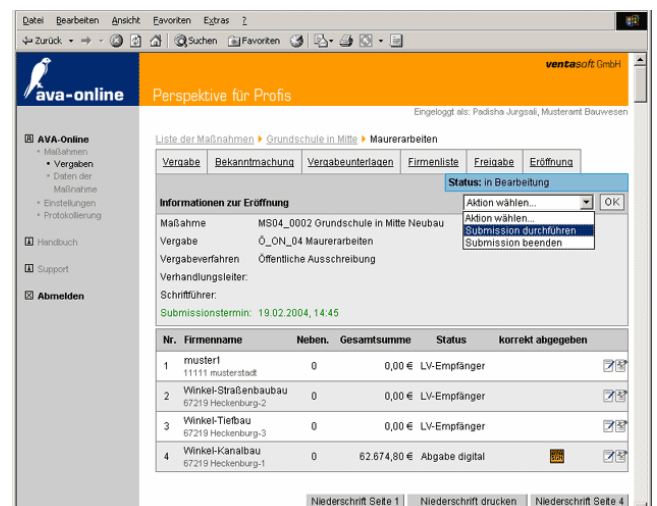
Datei Bearbeiten Ansicht Favoriten Extras ?

Zurück Suchen Favoriten

ava-online

Perspektive für Profis

ventasoft GmbH

Eingeloggt als: Padisha Jurgsali, Musteramt Bauwesen

AVA-Online
Maßnahmen
Vergaben
Daten der Maßnahme
Einstellungen
Protokollierung

Handbuch

Support

Abmelden

Liste der Maßnahmen ▸ Grundschule in Mitte ▸ Maurerarbeiten

Vergabe | Bekanntmachung | Vergabeunterlagen | Firmenliste | Freigabe | Eröffnung

Status: in Bearbeitung

Informationen zur Eröffnung

Aktion wählen...
Aktion wählen...
Submission durchführen
Submission beenden

OK

Maßahme MS04_0002 Grundschule in Mitte Neubau
Vergabe Ö_ON_04 Maurerarbeiten
Vergabeverfahren Öffentliche Ausschreibung
Verhandlungsleiter:
Schriftführer:
Submissionstermin: 19.02.2004, 14:45

| Nr. | Firmenname | Neben. | Gesamtsumme | Status | korrekt abgegeben |
|---|---|---|---|---|---|
| 1 | muster1 11111 musterstadt | 0 | 0,00 € | LV-Empfänger | |
| 2 | Winkel-Straßenbaubau 67219 Heckenburg-2 | 0 | 0,00 € | LV-Empfänger | |
| 3 | Winkel-Tiefbau 67219 Heckenburg-3 | 0 | 0,00 € | LV-Empfänger | |
| 4 | Winkel-Kanalbau 67219 Heckenburg-1 | 0 | 62.674,80 € | Abgabe digital | |

Niederschrift Seite 1 | Niederschrift drucken | Niederschrift Seite 4